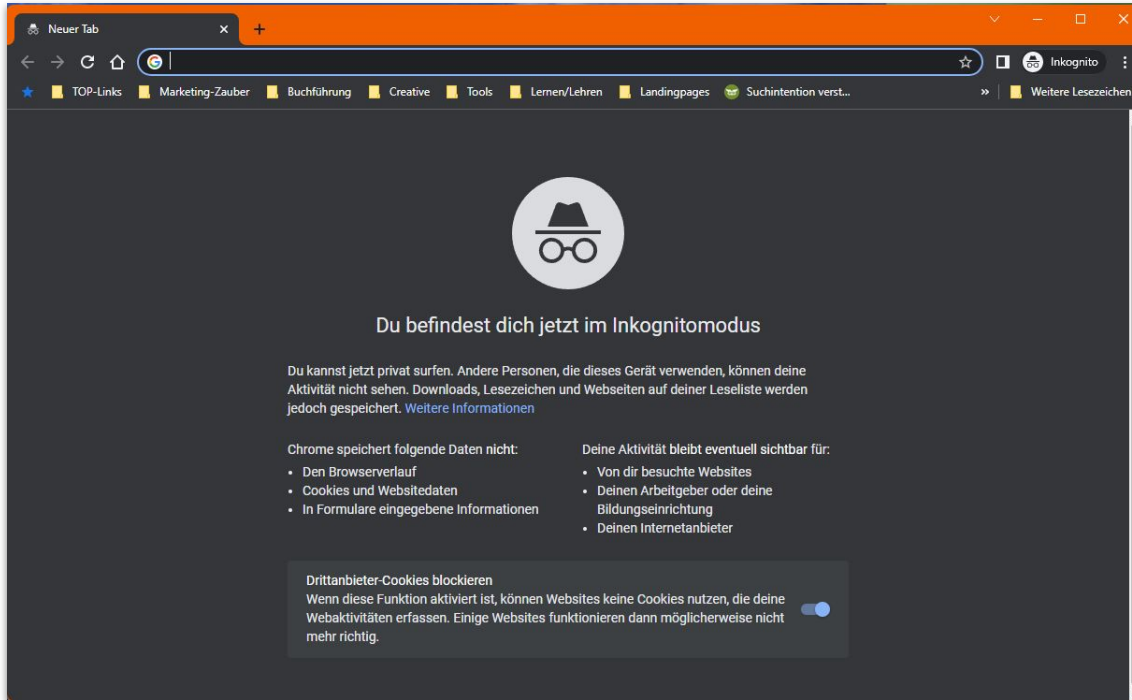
Neuer Tab

Inkognito

TOP-Links  Marketing-Zauber  Buchführung  Creative  Tools  Lernen/Lehren  Landingpages  Suchintention verst...  »  Weitere Lesezeichen

Du befindest dich jetzt im Inkognitomodus

Du kannst jetzt privat surfen. Andere Personen, die dieses Gerät verwenden, können deine Aktivität nicht sehen. Downloads, Lesezeichen und Webseiten auf deiner Leseliste werden jedoch gespeichert. Weitere Informationen

Chrome speichert folgende Daten nicht:
- Den Browserverlauf
- Cookies und Websitedaten
- In Formulare eingegebene Informationen

Deine Aktivität bleibt eventuell sichtbar für:
- Von dir besuchte Websites
- Deinen Arbeitgeber oder deine Bildungseinrichtung
- Deinen Internetanbieter

Drittanbieter-Cookies blockieren
Wenn diese Funktion aktiviert ist, können Websites keine Cookies nutzen, die deine Webaktivitäten erfassen. Einige Websites funktionieren dann möglicherweise nicht mehr richtig.